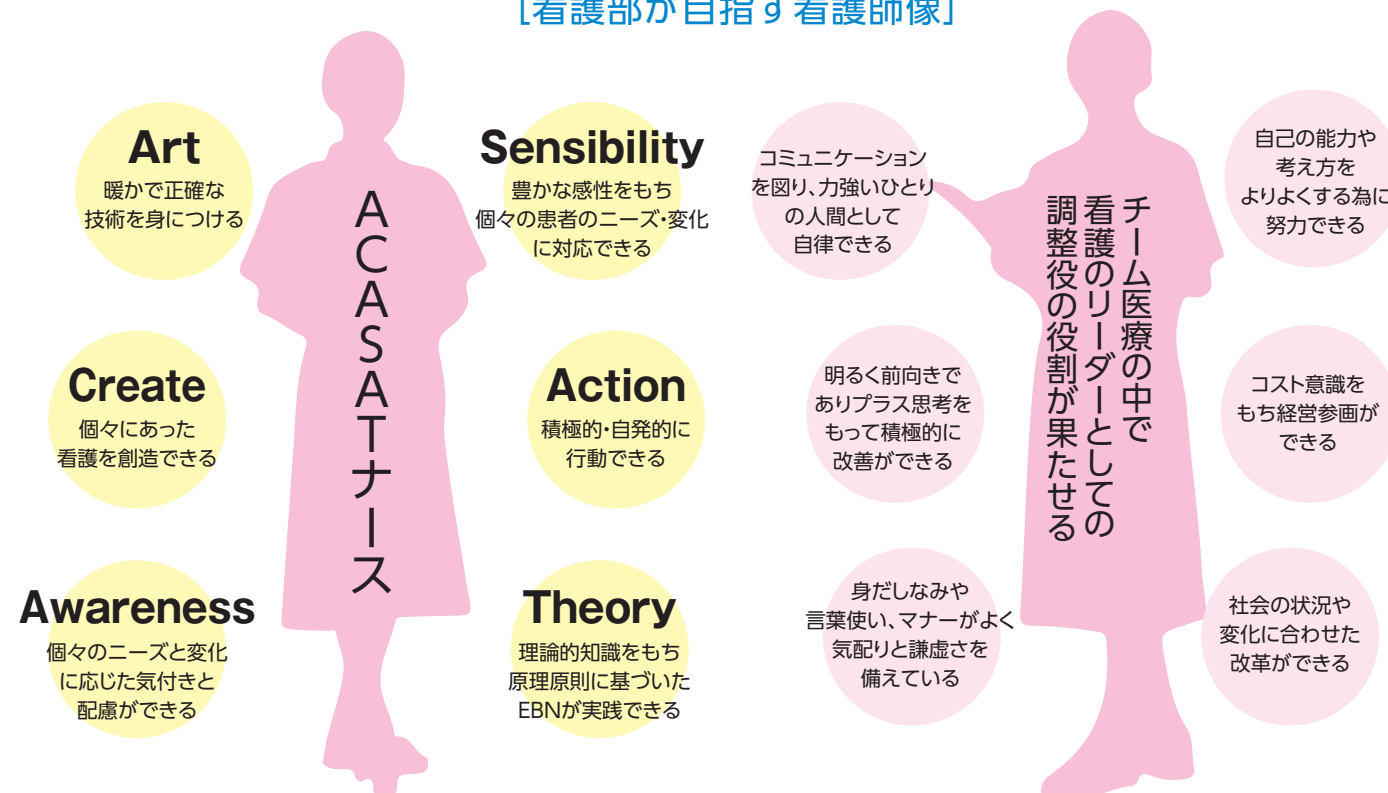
[看護部が目指す看護師像]

Art
暖かで正確な技術を身につける

Create
個々にあった看護を創造できる

Awareness
個々のニーズと変化に応じた気付きと配慮ができる

ACASATナース

Sensibility
豊かな感性をもち個々の患者のニーズ・変化に対応できる

Action
積極的・自発的に行動できる

Theory
理論的知識をもち原理原則に基づいたEBNが実践できる

コミュニケーションを図り、力強いひとりの人間として自律できる

明るく前向きでありプラス思考をもって積極的に改善ができる

身だしなみや言葉使い、マナーがよく気配りと謙虚さを備えている

チーム医療の中で看護のリーダーとしての調整役の役割が果たせる

自己の能力や考え方をよりよくする為に努力できる

コスト意識をもち経営参画ができる

社会の状況や変化に合わせた改革ができる